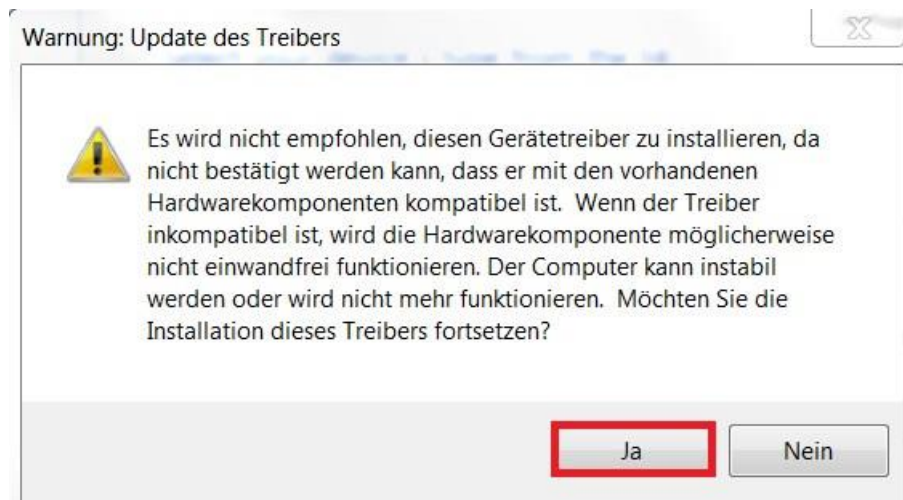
Warnung: Update des Treibers

Es wird nicht empfohlen, diesen Gerätetreiber zu installieren, da nicht bestätigt werden kann, dass er mit den vorhandenen Hardwarekomponenten kompatibel ist. Wenn der Treiber inkompatibel ist, wird die Hardwarekomponente möglicherweise nicht einwandfrei funktionieren. Der Computer kann instabil werden oder wird nicht mehr funktionieren. Möchten Sie die Installation dieses Treibers fortsetzen?

Ja

Nein